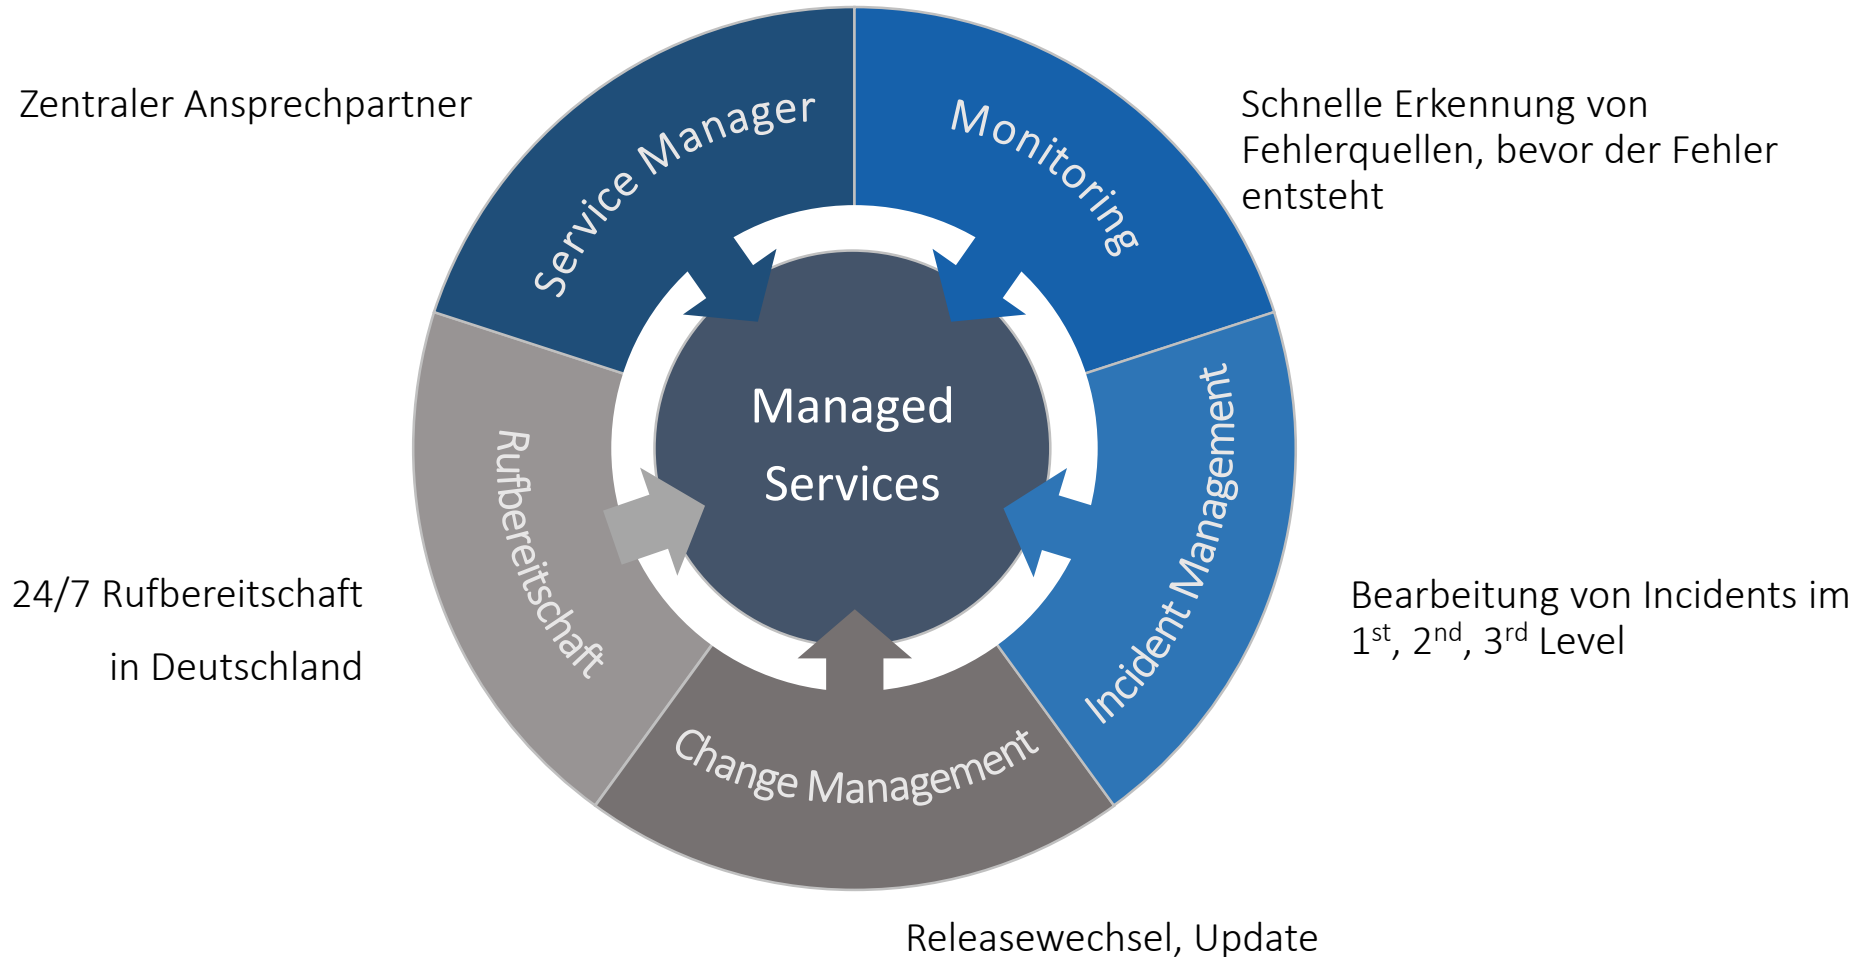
Zentraler Ansprechpartner

Service Manager

Monitoring

Schnelle Erkennung von Fehlerquellen, bevor der Fehler entsteht

Managed Services

Rufbereitschaft

Incident Management

24/7 Rufbereitschaft

in Deutschland

Bearbeitung von Incidents im $1^{st}$, $2^{nd}$, $3^{rd}$ Level

Change Management

Releasewechsel, Update